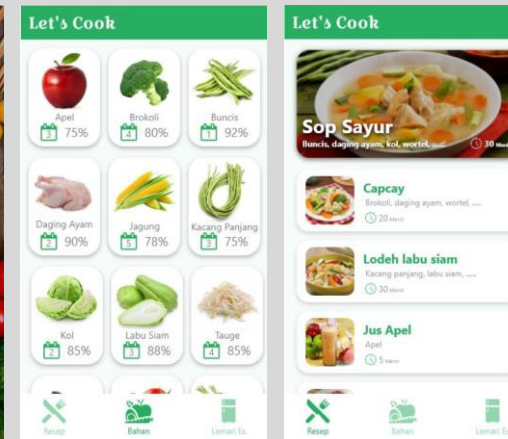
Let's Cook

Apel
3 75%

Brokoli
4 80%

Buncis
1 92%

Daging Ayam
2 90%

Jagung
5 78%

Kacang Panjang
3 75%

Kol
2 85%

Labu Siam
3 88%

Tauge
4 85%

Resep
Bahan
Lemari Es

Let's Cook

Sop Sayur
Buncis, daging ayam, kol, wortel, ....
30 Menit

Capcay
Brokoli, daging ayam, wortel, ....
20 Menit

Lodeh labu siam
Kacang panjang, labu siam, ....
30 Menit

Jus Apel
Apel
5 Menit

Resep
Bahan
Lemari Es